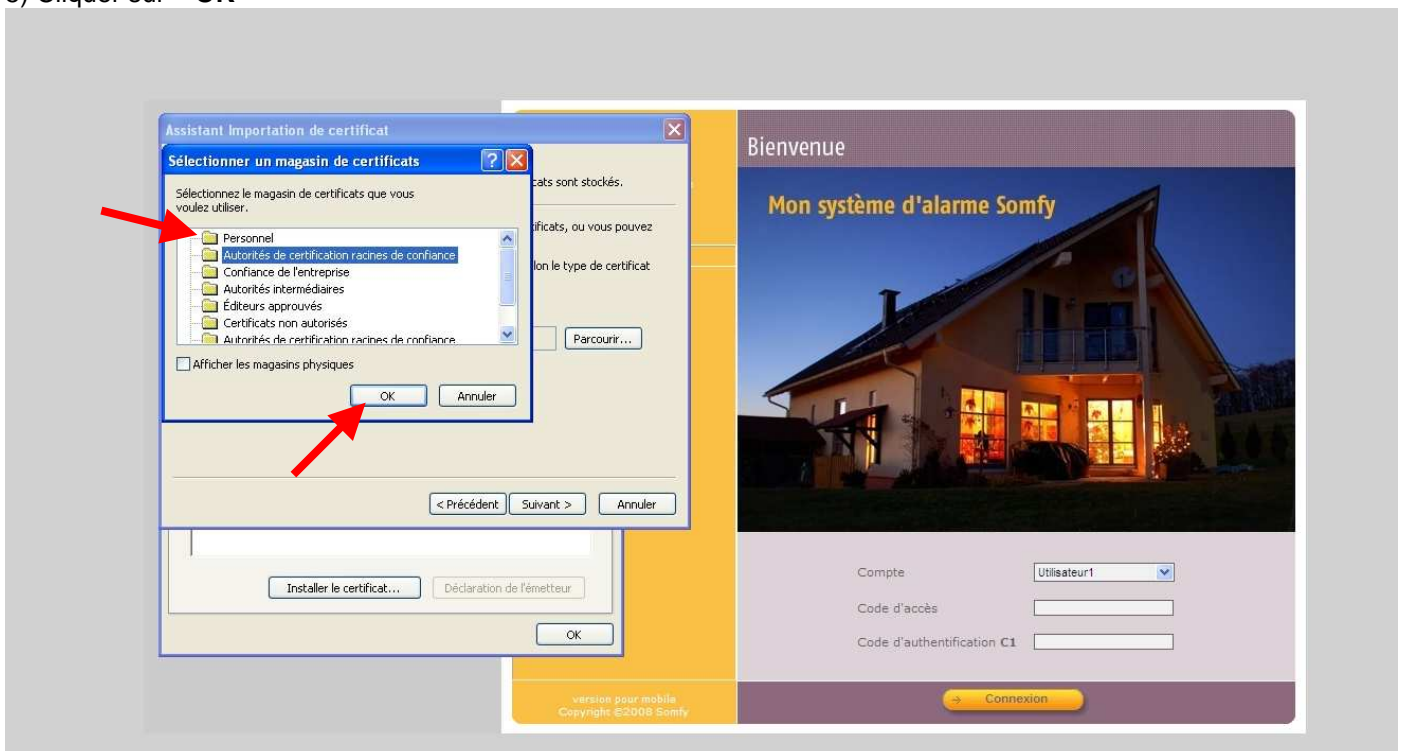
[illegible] Cliquer sur « OK »

Assistant Importation de certificat

Sélectionner un magasin de certificats

Sélectionnez le magasin de certificats que vous voulez utiliser.

Personnel
Autorités de certification racines de confiance
Confiance de l'entreprise
Autorités intermédiaires
Éditeurs approuvés
Certificats non autorisés
Autorités de certification racines de confiance

Afficher les magasins physiques

OK Annuler

cats sont stockés.

ificats, ou vous pouvez

lon le type de certificat

Parcourir...

< Précédent Suivant > Annuler

Installer le certificat... Déclaration de l'émetteur

OK

Bienvenue

Mon système d'alarme Somfy

Compte Utilisateur1

Code d'accès

Code d'authentification C1

version pour mobile
Copyright ©2008 Somfy

Connexion